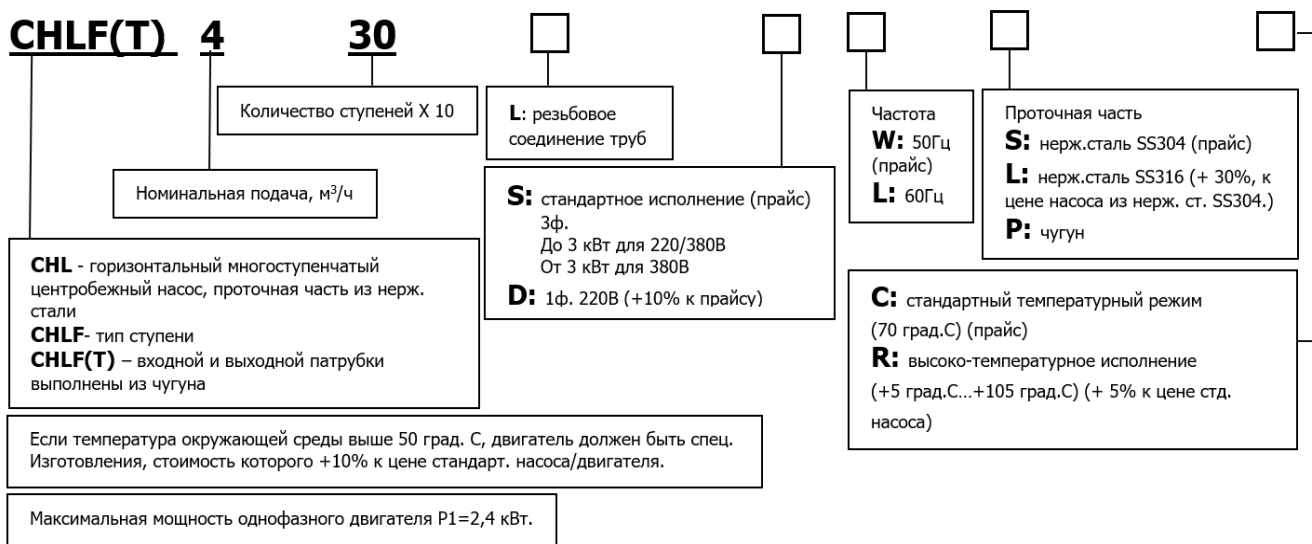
CHLF(T) 4 30

Количество ступеней X 10

L: резьбовое соединение труб

Частота
W: 50Гц (прайс)
L: 60Гц

Проточная часть
S: нерж.сталь SS304 (прайс)
L: нерж.сталь SS316 (+ 30%, к цене насоса из нерж. ст. SS304.)
P: чугун

Номинальная подача, м$^3$/ч

S: стандартное исполнение (прайс)
3ф.
До 3 кВт для 220/380В
От 3 кВт для 380В
D: 1ф. 220В (+10% к прайсу)

CHL - горизонтальный многоступенчатый центробежный насос, проточная часть из нерж. стали
CHLF- тип ступени
CHLF(T) – входной и выходной патрубки выполнены из чугуна

C: стандартный температурный режим (70 град.С) (прайс)
R: высоко-температурное исполнение (+5 град.С…+105 град.С) (+ 5% к цене стд. насоса)

Если температура окружающей среды выше 50 град. С, двигатель должен быть спец. Изготовления, стоимость которого +10% к цене стандарт. насоса/двигателя.

Максимальная мощность однофазного двигателя P1=2,4 кВт.